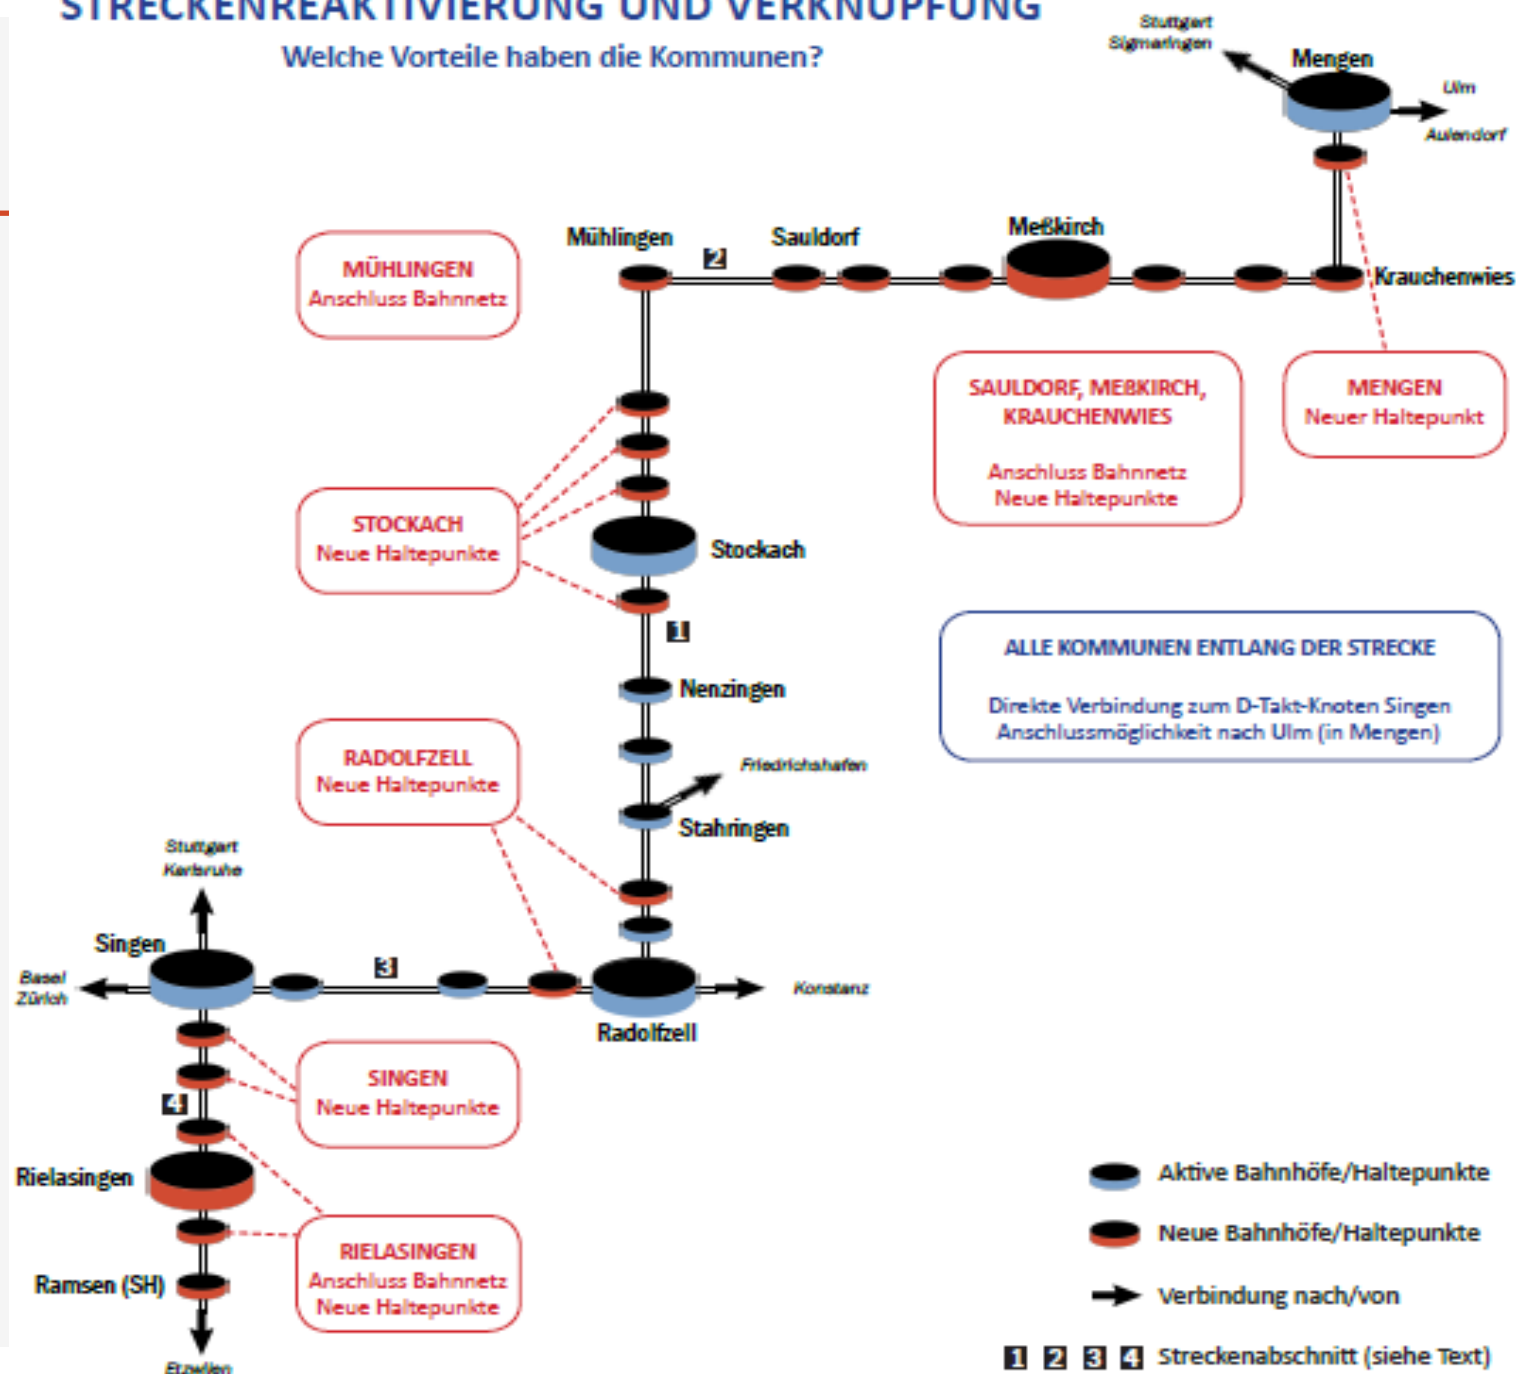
STRECKENREAKTIVIERUNG UND VERKNÜPFUNG

Welche Vorteile haben die Kommunen?

Stuttgart
Sigmaringen

Mengen

Ulm

Aulendorf

Mühlingen

2

Sauldorf

Meßkirch

Krauchenwies

MÜHLINGEN
Anschluss Bahnnetz

SAULDORF, MEßKIRCH, KRAUCHENWIES

Anschluss Bahnnetz
Neue Haltepunkte

MENGEN
Neuer Haltepunkt

STOCKACH
Neue Haltepunkte

Stockach

1

ALLE KOMMUNEN ENTLANG DER STRECKE

Direkte Verbindung zum D-Takt-Knoten Singen
Anschlussmöglichkeit nach Ulm (in Mengen)

Nenzingen

RADOLFZELL
Neue Haltepunkte

Friedrichshafen

Stahringen

Stuttgart
Karlsruhe

Singen

3

Basel
Zürich

Konstanz

Radolfzell

SINGEN
Neue Haltepunkte

4

Rielasingen

RIELASINGEN
Anschluss Bahnnetz
Neue Haltepunkte

Ramsen (SH)

Etzwilen

Aktive Bahnhöfe/Haltepunkte

Neue Bahnhöfe/Haltepunkte

Verbindung nach/von

1 2 3 4 Streckenabschnitt (siehe Text)